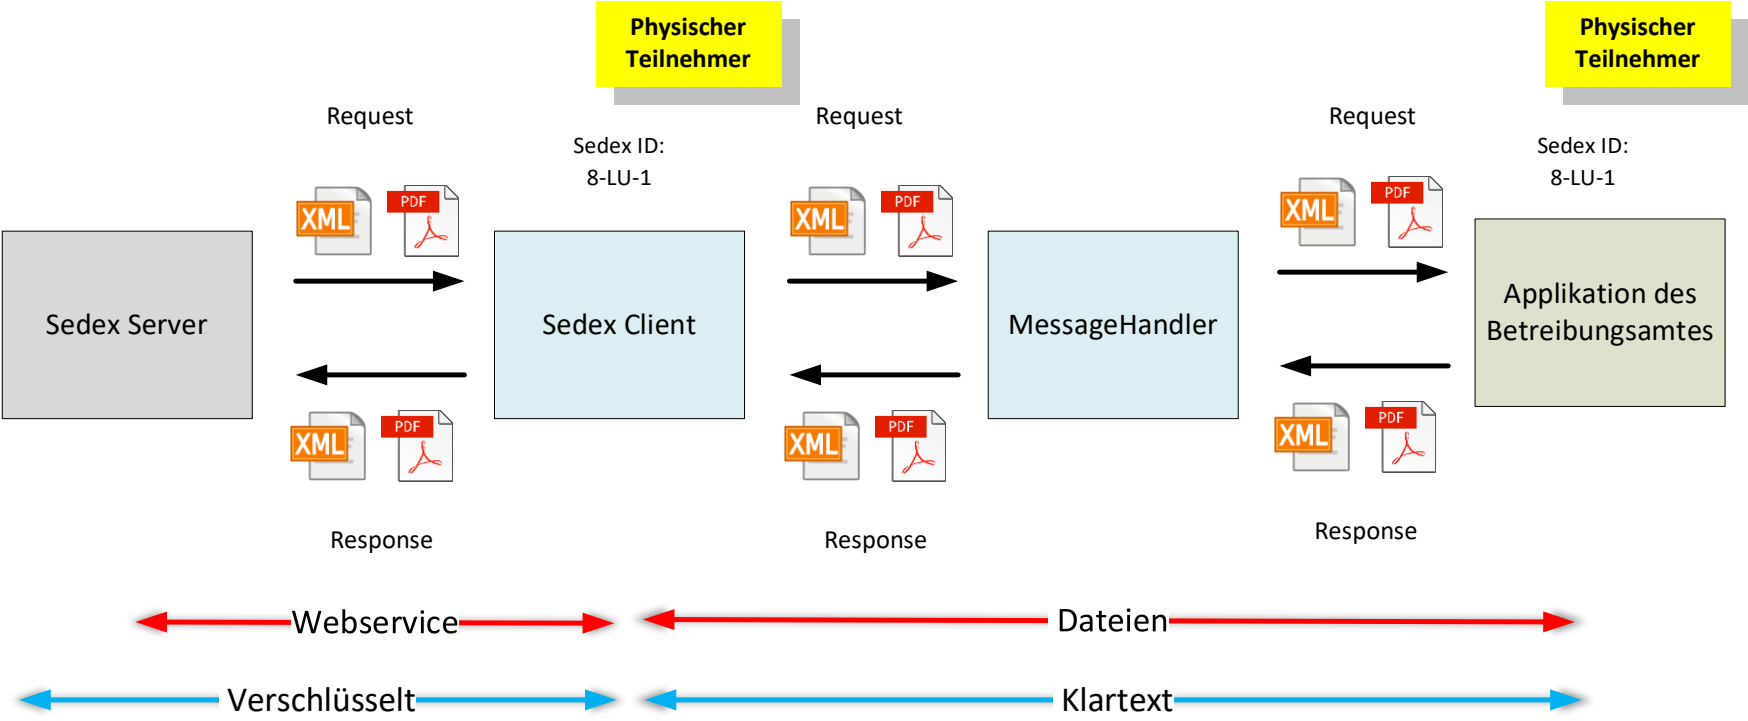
Physischer Teilnehmer

Physischer Teilnehmer

Request

Sedex ID: 8-LU-1

Request

Request

Sedex ID: 8-LU-1

XML PDF

XML PDF

XML PDF

Sedex Server

Sedex Client

MessageHandler

Applikation des Betreibungsamtes

XML PDF

XML PDF

XML PDF

Response

Response

Response

Webservice

Dateien

Verschlüsselt

Klartext